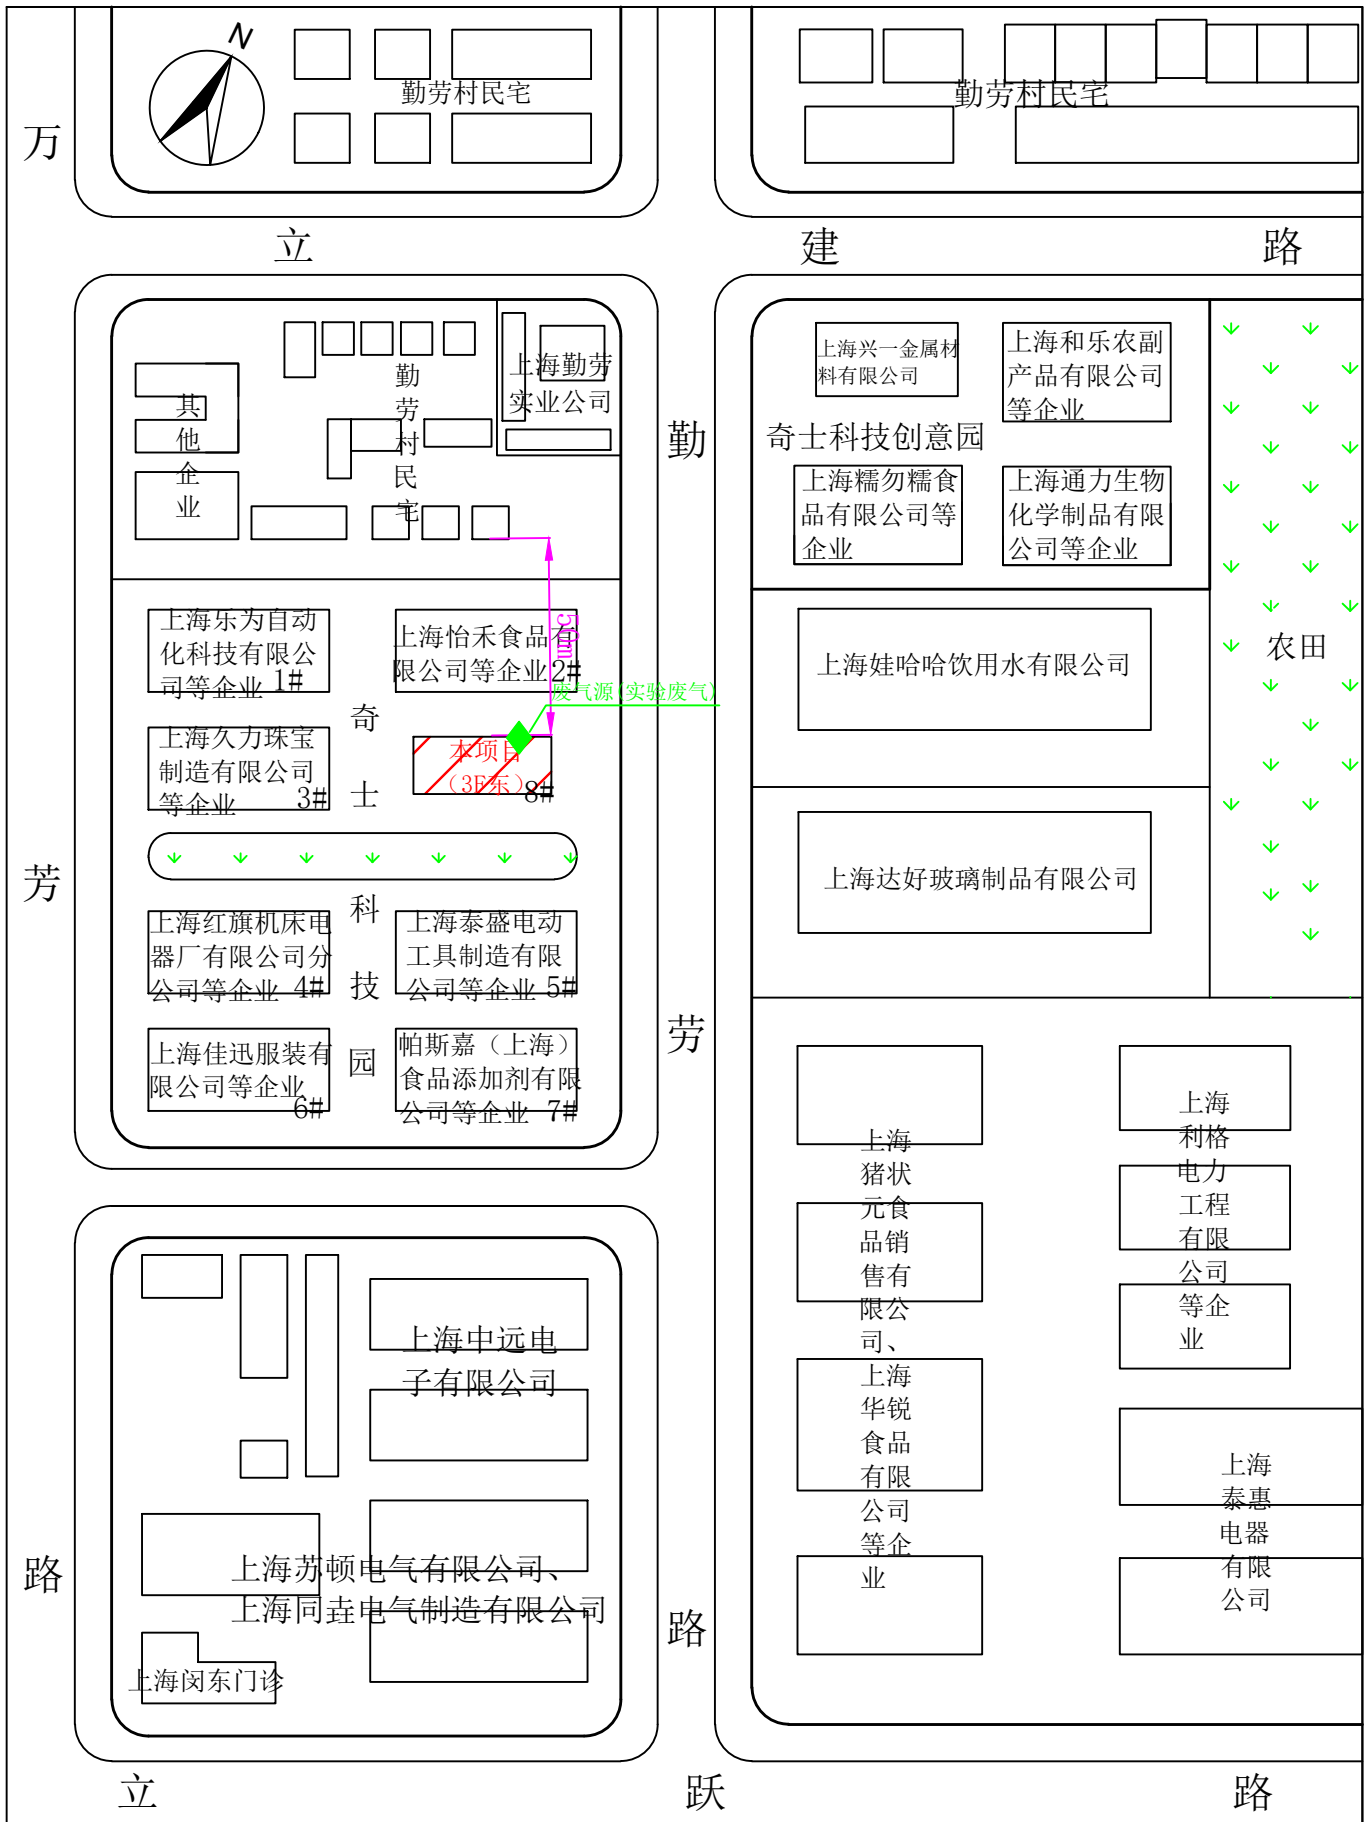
万

勤劳村民宅

勤劳村民宅

立 建 路

其他企业

勤劳村民宅

上海勤劳实业公司

勤

上海兴一金属材料有限公司

上海和乐农副产品有限公司等企业

奇士科技创意园

上海糯刎糯食品有限公司等企业

上海通力生物化学制品有限公司等企业

农田

上海乐为自动化科技有限公司等企业 1#

上海怡禾食品有限公司等企业 2#

50m

废气源(实验废气)

上海久力珠宝制造有限公司等企业 3#

本项目(3F东) 8#

奇士科技园

上海娃哈哈饮用水有限公司

上海达好玻璃制品有限公司

芳

上海红旗机床电器厂有限公司分公司等企业 4#

上海泰盛电动工具制造有限公司等企业 5#

上海佳迅服装有限公司等企业 6#

帕斯嘉(上海)食品添加剂有限公司等企业 7#

劳

上海猪状元食品销售有限公司、上海华锐食品有限公司等企业

上海利格电力工程有限公司等企业

上海中远电子有限公司

上海苏顿电气有限公司、上海同垚电气制造有限公司

上海泰惠电器有限公司

路

上海闵东门诊

路

立 跃 路